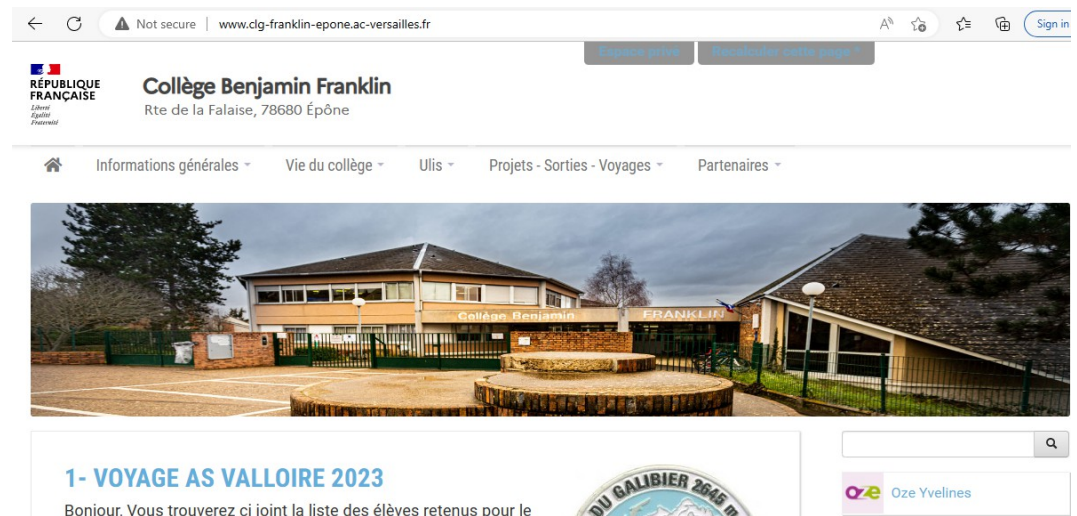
Not secure | www.clg-franklin-epone.ac-versailles.fr

Sign in

Espace privé    Recalculer cette page

RÉPUBLIQUE FRANÇAISE
Liberté
Égalité
Fraternité

Collège Benjamin Franklin
Rte de la Falaise, 78680 Épône

Informations générales    Vie du collège    Ulis    Projets - Sorties - Voyages    Partenaires

Collège Benjamin    FRANKLIN

1- VOYAGE AS VALLOIRE 2023

Bonjour, Vous trouverez ci joint la liste des élèves retenus pour le

DU GALIBIER 2645 m

oze Oze Yvelines